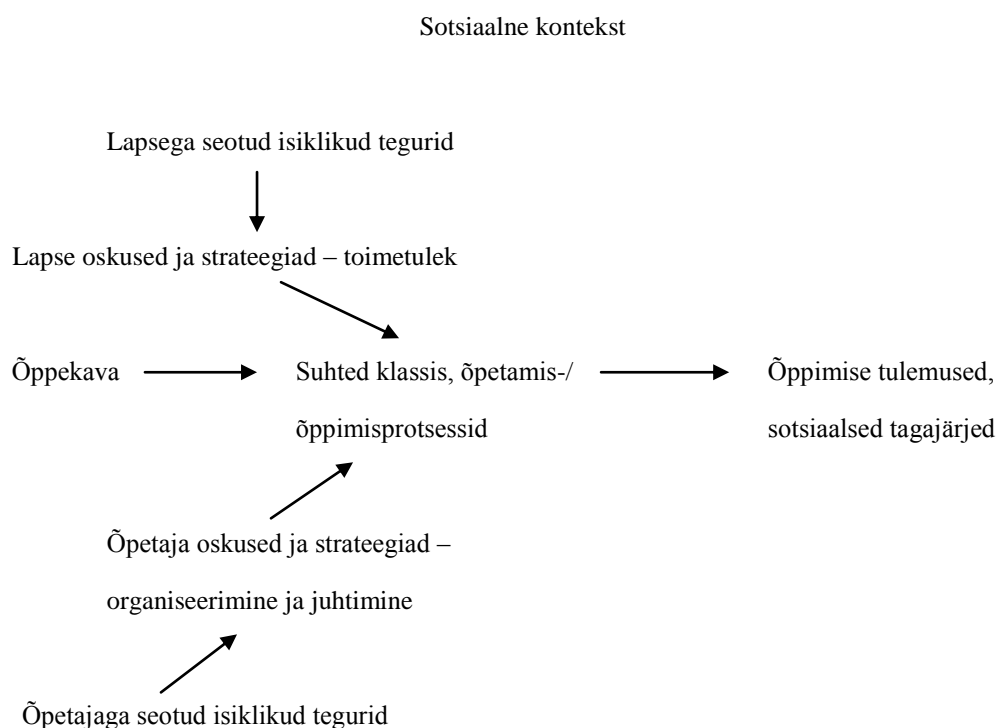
Sotsiaalne kontekst

Lapsega seotud isiklikud tegurid

Lapse oskused ja strateegiad – toimetulek

Õppekava

Suhted klassis, õpetamis-/ õppimisprotsessid

Õppimise tulemused, sotsiaalsed tagajärjed

Õpetaja oskused ja strateegiad – organiseerimine ja juhtimine

Õpetajaga seotud isiklikud tegurid